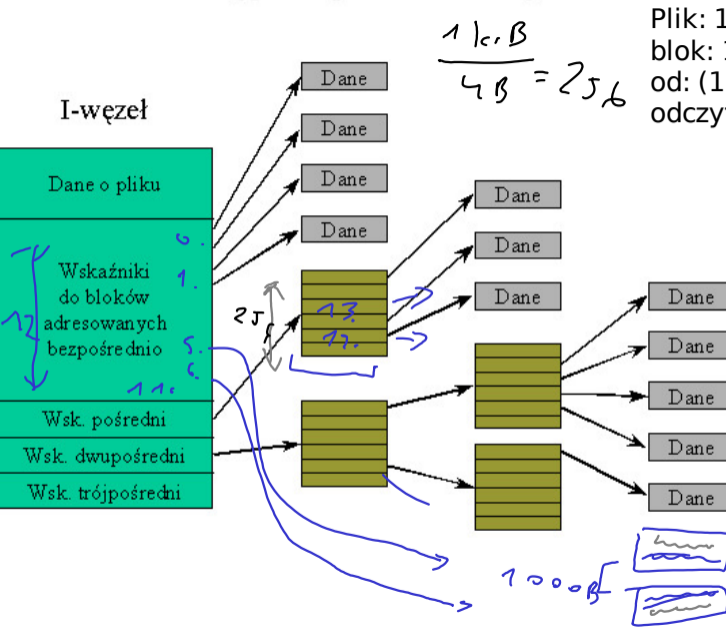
Plik: 1
blok: 1
od: (1
odczy

$\frac{1 k, B}{4 B} = 256$

I-węzeł

Dane o pliku

Wskaźniki do bloków adresowanych bezpośrednio

0.
1.
12
5.
6.
11.

Wsk. pośredni

Wsk. dwupośredni

Wsk. trójpośredni

Dane
Dane
Dane
Dane

256

13.
14.

Dane
Dane
Dane

Dane
Dane
Dane
Dane
Dane

1000B